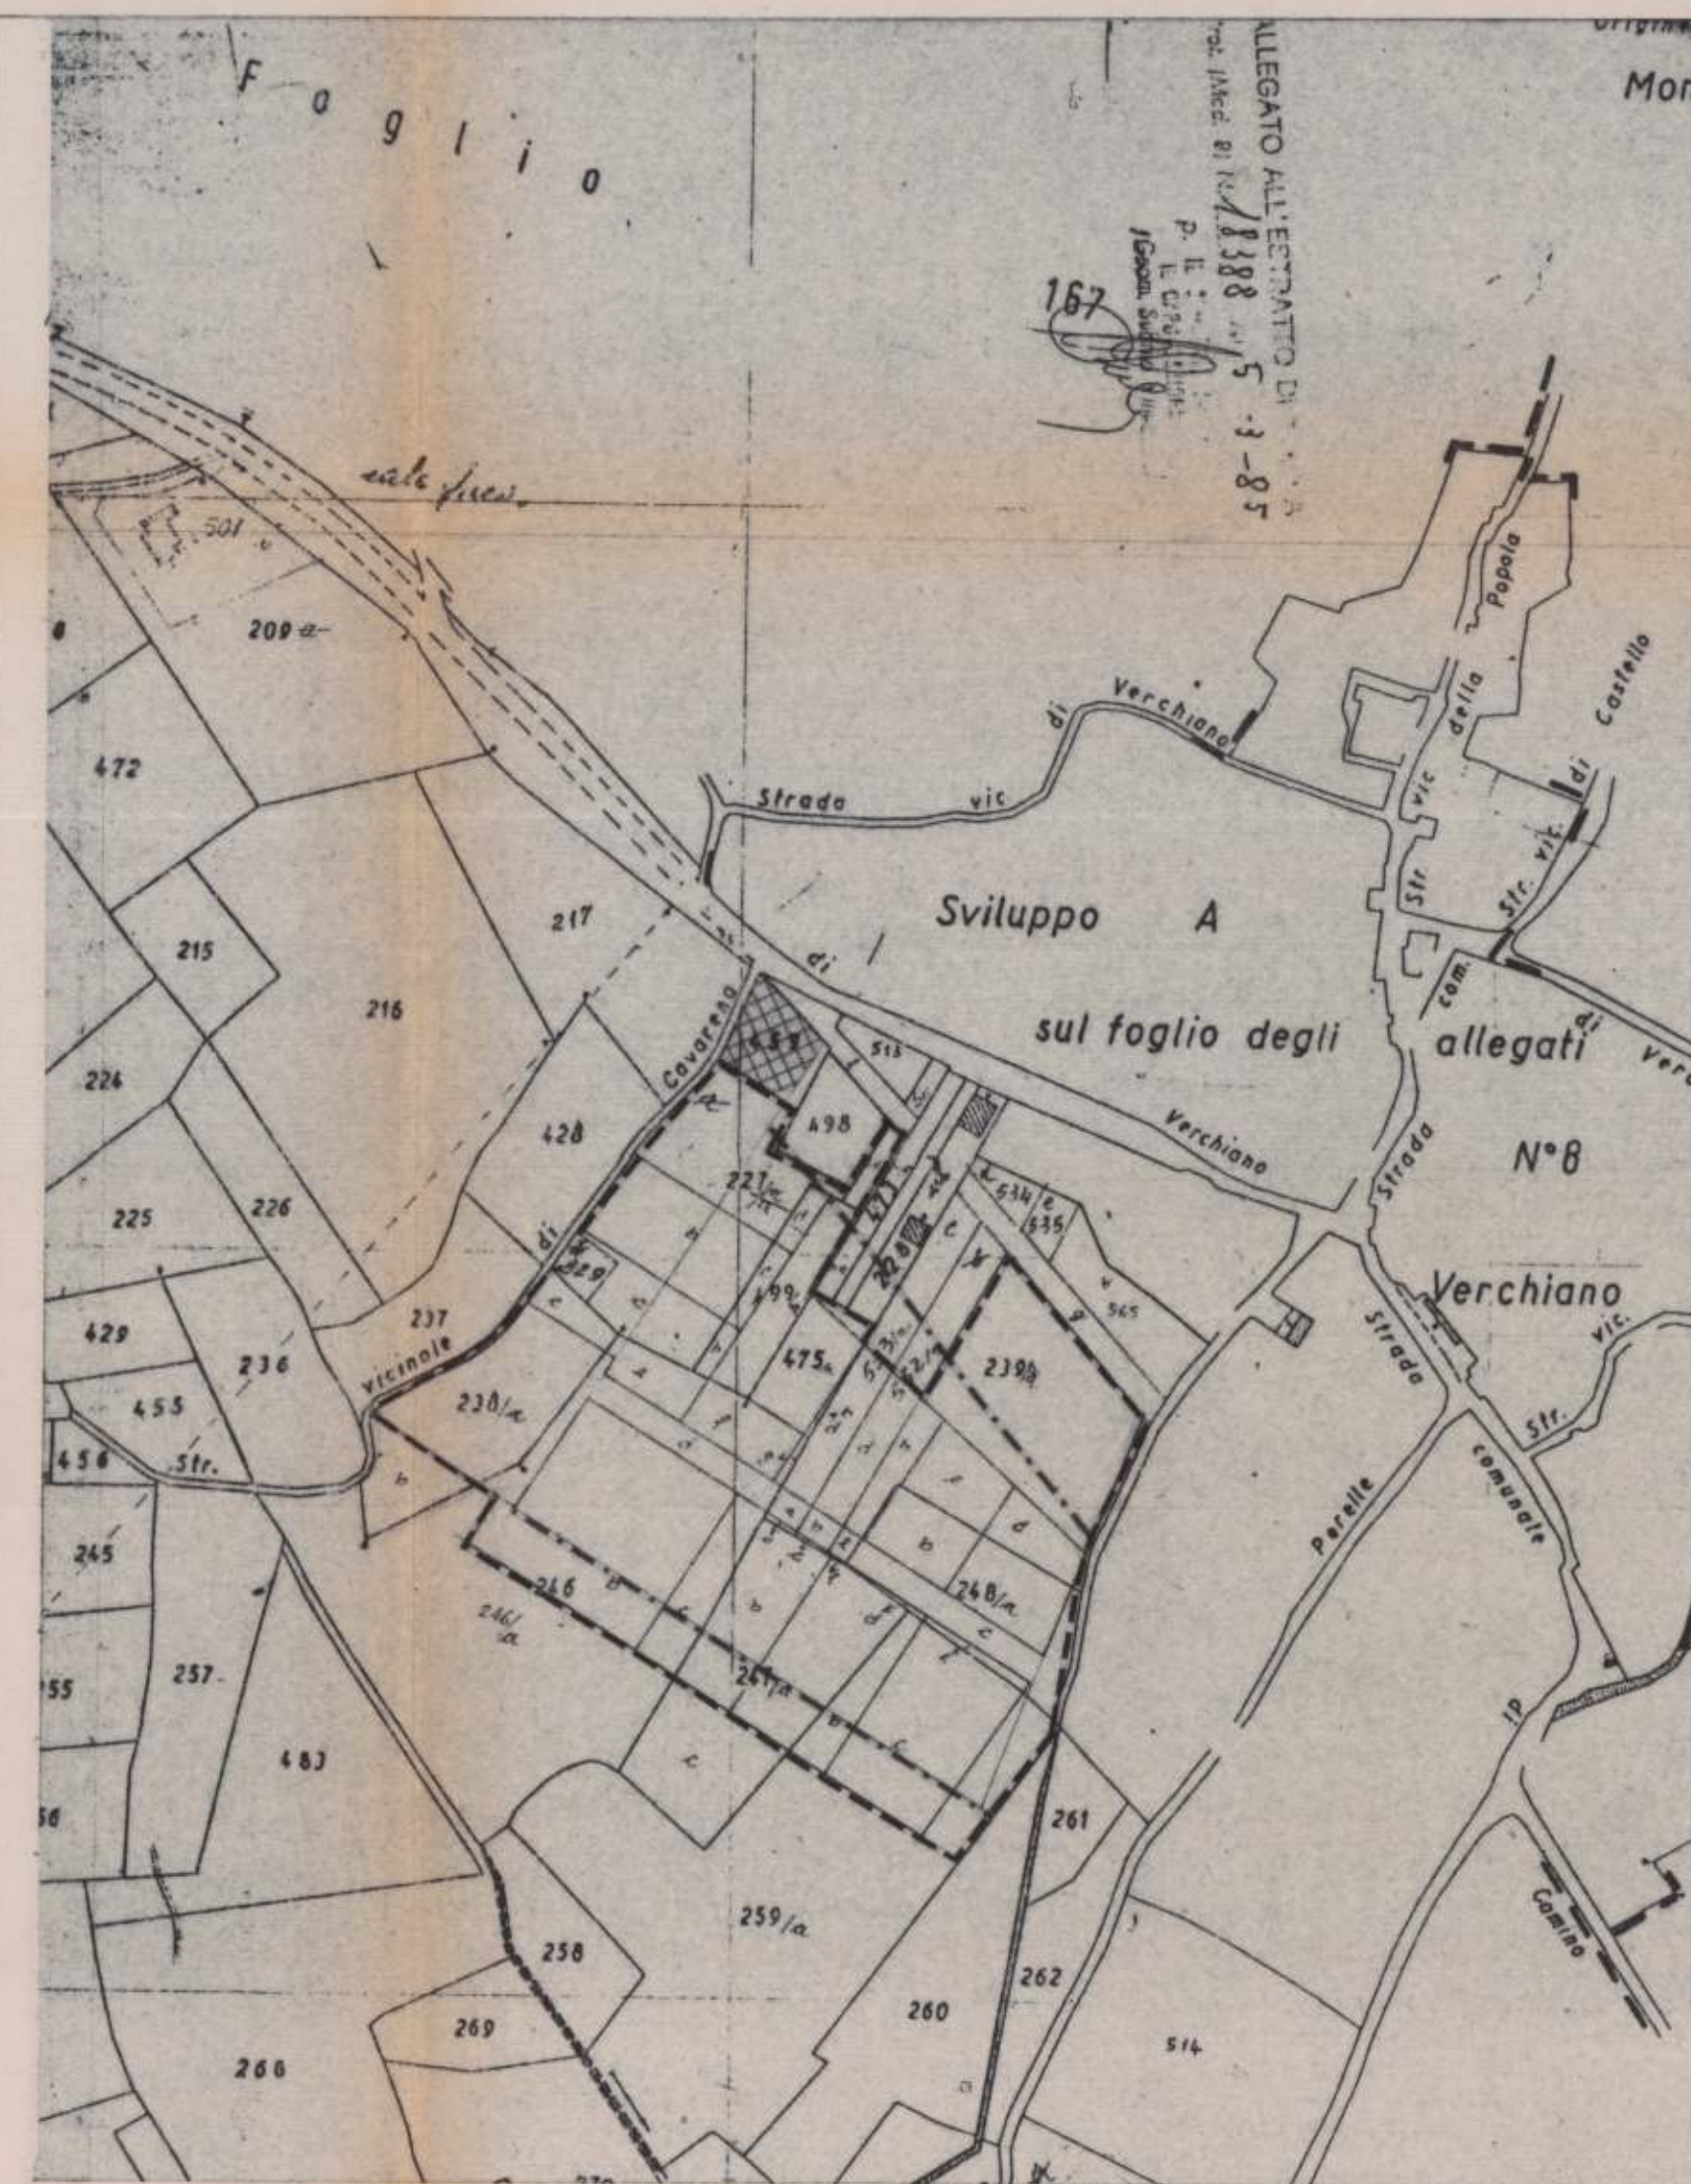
Origin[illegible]
Mon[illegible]

Foglio

ALLEGATO ALL'ESTRATTO DI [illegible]
Prot. (Mod. 8) N. 18388 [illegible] 5-3-85
P. IL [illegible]
IL CAPO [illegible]
(Geom. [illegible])

167

Sviluppo A
sul foglio degli allegati
N° 8

Strada vic. di Verchiano
Str. vic. della Popola
Str. vic. di Castello
Str. com. di Verchiano
Strada Verchiano
Strada comunale
Str. vic.
Strada Perelle
Camino
Cavarena di Verchiano
Strada vicinale
Str.

eale fues

501
209 a
472
215
217
216
224
225
226
428
459
513
498
227/a
534 e
535
229
499
475 a
228
565
237
429
236
455
456
238/a
531/a
532/a
239 a
245
246
246/a
248/a
247/a
255
257
483
56
261
259/a
258
262
269
260
266
514